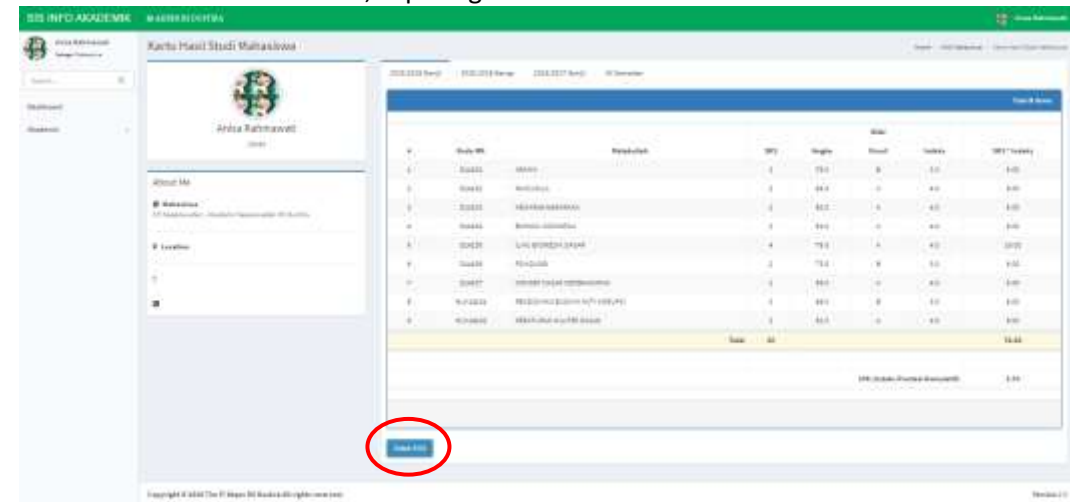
SIS INFO AKADEMIK

Anisa Rahmawati

Dashboard

Akademik

Kartu Hasil Studi Mahasiswa

Anisa Rahmawati

About Me

Mahasiswa

Location

2018/2019 Ganjil | 2018/2019 Genap | 2016/2017 Ganjil | All Semester

| # | Kode MK | Matakuliah | SKS | Angka | Huruf | Indeks | SKS * Indeks |
|---|---|---|---|---|---|---|---|
| 1 | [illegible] | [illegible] | 2 | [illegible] | B | 3.0 | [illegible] |
| 2 | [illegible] | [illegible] | 2 | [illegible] | A | 4.0 | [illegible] |
| 3 | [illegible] | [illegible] | 2 | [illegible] | A | 4.0 | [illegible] |
| 4 | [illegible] | BAHASA INDONESIA | 2 | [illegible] | A | 4.0 | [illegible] |
| 5 | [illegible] | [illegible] | 4 | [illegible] | A | 4.0 | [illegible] |
| 6 | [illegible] | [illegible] | 2 | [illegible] | B | 3.0 | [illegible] |
| 7 | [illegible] | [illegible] | 2 | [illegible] | A | 4.0 | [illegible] |
| 8 | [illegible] | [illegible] | 2 | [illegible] | B | 3.0 | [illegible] |
| 9 | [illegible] | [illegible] | 2 | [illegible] | A | 4.0 | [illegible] |
| | | Total | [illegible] | | | | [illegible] |

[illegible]

Cetak KHS

Copyright © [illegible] All rights reserved.

Version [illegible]